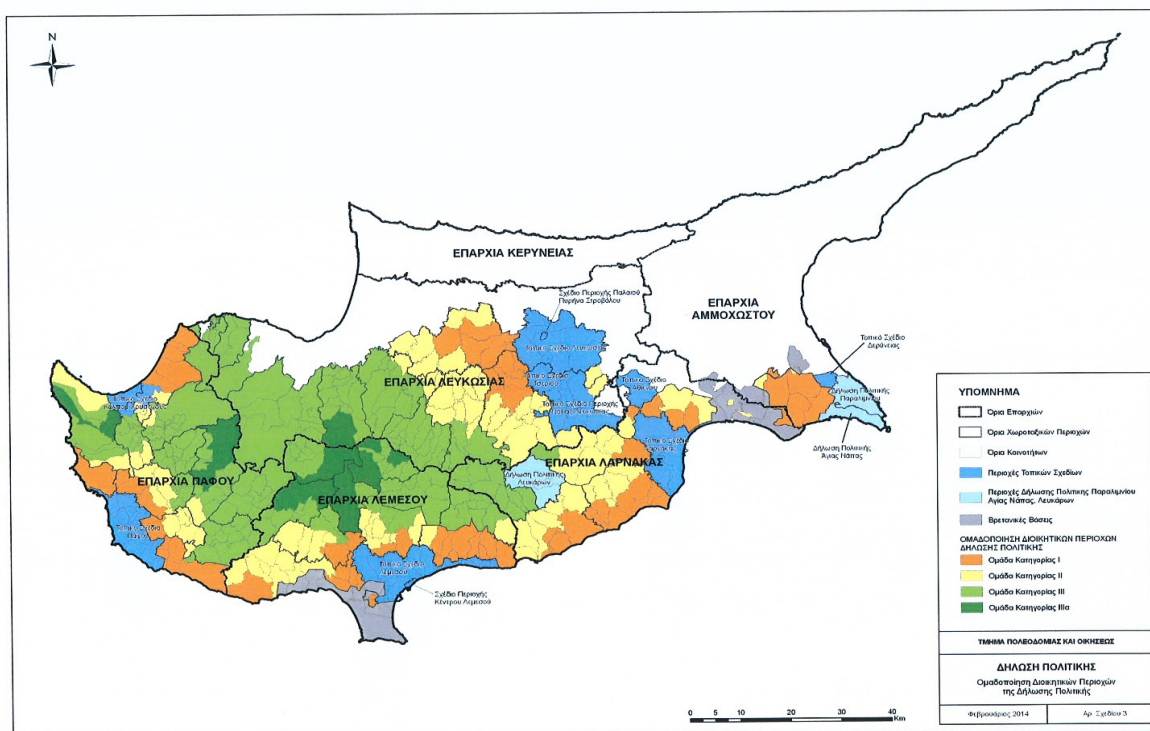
N

ΕΠΑΡΧΙΑ ΚΕΡΥΝΕΙΑΣ

ΕΠΑΡΧΙΑ ΑΜΜΟΧΩΣΤΟΥ

Σχέδιο Περιοχής Παλαιού Περβόλια Στροβόλου

Τοπικό Σχέδιο Δερύνειας

ΕΠΑΡΧΙΑ ΛΕΥΚΩΣΙΑΣ

Τοπικό Σχέδιο Λευκωσίας

Τοπικό Σχέδιο Ιδαλίου

Τοπικό Σχέδιο Περιοχής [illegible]

Τοπικό Σχέδιο Αθηένου

Δήλωση Πολιτικής Παραλιμνίου

Δήλωση Πολιτικής Αγίας Νάπας

Τοπικό Σχέδιο Πόλεως Χρυσοχούς

Τοπικό Σχέδιο Λάρνακας

Δήλωση Πολιτικής Λευκάρων

ΕΠΑΡΧΙΑ ΛΑΡΝΑΚΑΣ

ΕΠΑΡΧΙΑ ΠΑΦΟΥ

ΕΠΑΡΧΙΑ ΛΕΜΕΣΟΥ

Τοπικό Σχέδιο Πάφου

Τοπικό Σχέδιο Λεμεσού

Σχέδιο Περιοχής Κέντρου Λεμεσού

ΥΠΟΜΝΗΜΑ

Όρια Επαρχιών

Όρια Χωροταξικών Περιοχών

Όρια Κοινοτήτων

Περιοχές Τοπικών Σχεδίων

Περιοχές Δήλωσης Πολιτικής Παραλιμνίου Αγίας Νάπας, Λευκάρων

Βρετανικές Βάσεις

ΟΜΑΔΟΠΟΙΗΣΗ ΔΙΟΙΚΗΤΙΚΩΝ ΠΕΡΙΟΧΩΝ ΔΗΛΩΣΗΣ ΠΟΛΙΤΙΚΗΣ

Ομάδα Κατηγορίας I

Ομάδα Κατηγορίας II

Ομάδα Κατηγορίας III

Ομάδα Κατηγορίας IIIα

ΤΜΗΜΑ ΠΟΛΕΟΔΟΜΙΑΣ ΚΑΙ ΟΙΚΗΣΕΩΣ

ΔΗΛΩΣΗ ΠΟΛΙΤΙΚΗΣ

Ομαδοποίηση Διοικητικών Περιοχών της Δήλωσης Πολιτικής

0 5 10 20 30 40 Km

Φεβρουάριος 2014

Αρ. Σχεδίου 3